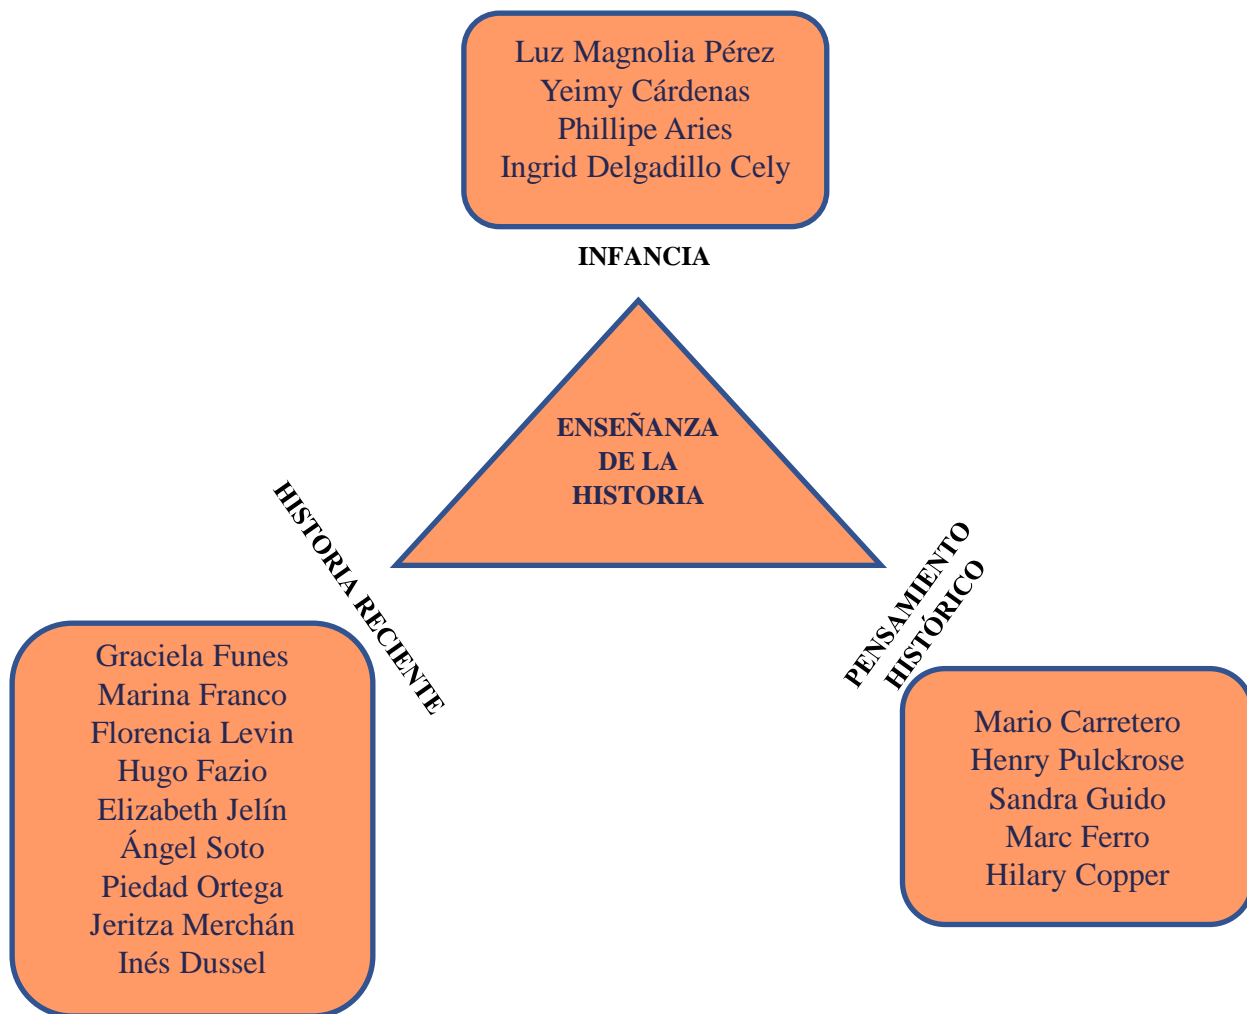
Luz Magnolia Pérez
Yeimy Cárdenas
Phillipe Aries
Ingrid Delgadillo Cely

INFANCIA

ENSEÑANZA
DE LA
HISTORIA

HISTORIA RECIENTE

Graciela Funes
Marina Franco
Florencia Levin
Hugo Fazio
Elizabeth Jelín
Ángel Soto
Piedad Ortega
Jeritza Merchán
Inés Dussel

PENSAMIENTO
HISTÓRICO

Mario Carretero
Henry Pulckrose
Sandra Guido
Marc Ferro
Hilary Copper